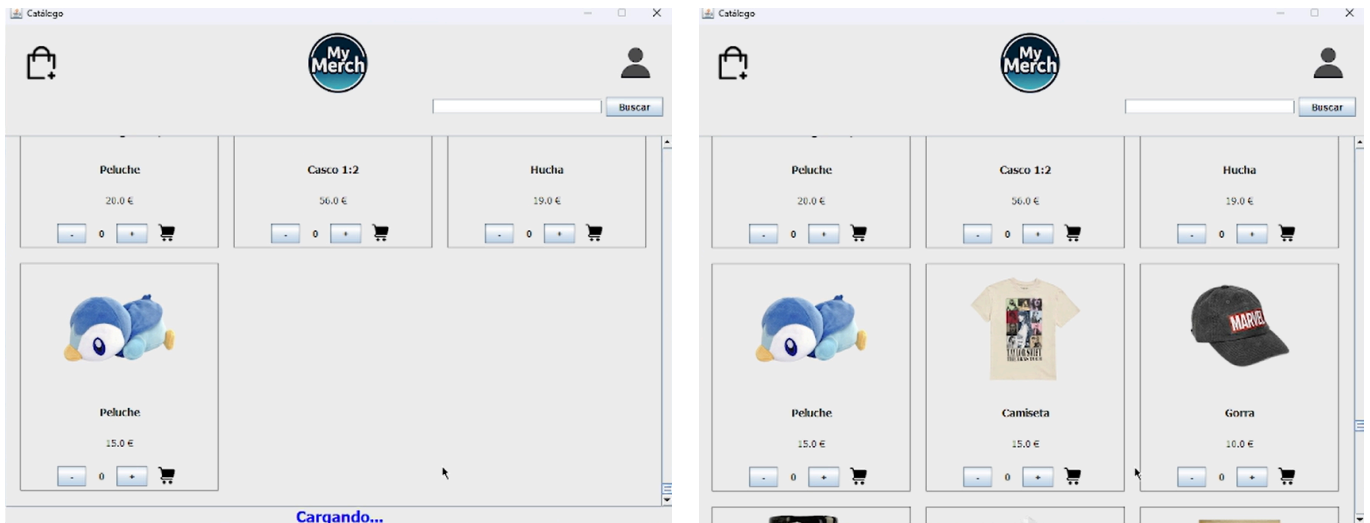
Catálogo

My Merch

Buscar

Peluche

20.0 €

- 0 +

Casco 1:2

56.0 €

- 0 +

Hucha

19.0 €

- 0 +

Peluche

15.0 €

- 0 +

Cargando...

Catálogo

My Merch

Buscar

Peluche

20.0 €

- 0 +

Casco 1:2

56.0 €

- 0 +

Hucha

19.0 €

- 0 +

Peluche

15.0 €

- 0 +

Camiseta

15.0 €

- 0 +

MARVEL

Gorra

10.0 €

- 0 +